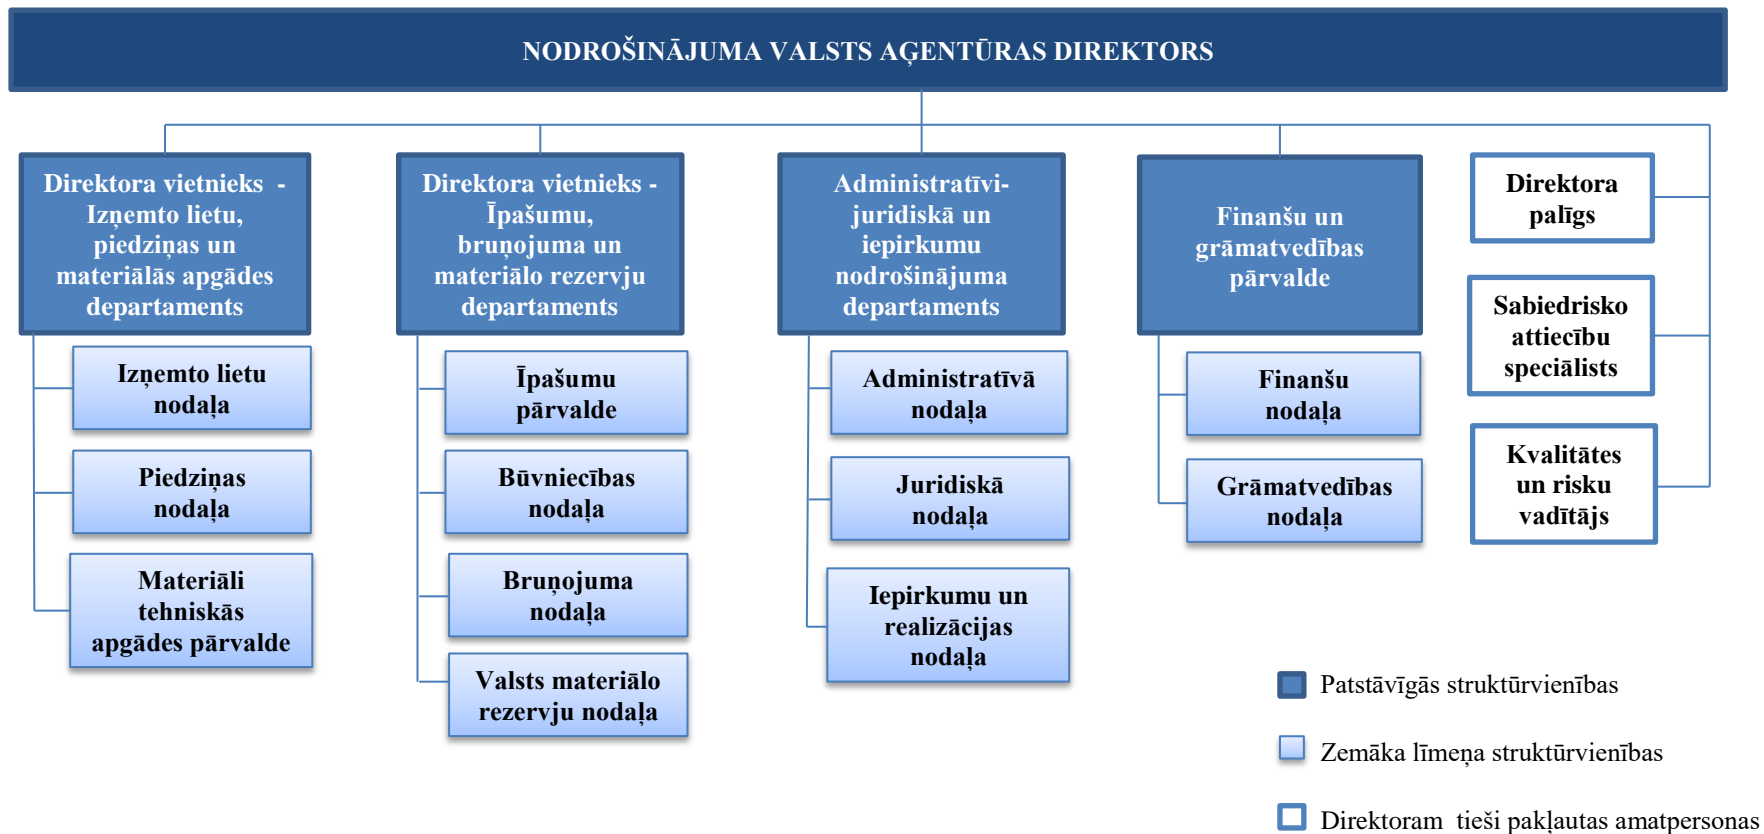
NODROŠINĀJUMA VALSTS AĢENTŪRAS DIREKTORS

Direktora vietnieks - Izņemto lietu, piedziņas un materiālās apgādes departaments

Izņemto lietu nodaļa

Piedziņas nodaļa

Materiāli tehniskās apgādes pārvalde

Direktora vietnieks - Īpašumu, bruņojuma un materiālo rezervju departaments

Īpašumu pārvalde

Būvniecības nodaļa

Bruņojuma nodaļa

Valsts materiālo rezervju nodaļa

Administratīvi-juridiskā un iepirkumu nodrošinājuma departaments

Administratīvā nodaļa

Juridiskā nodaļa

Iepirkumu un realizācijas nodaļa

Finanšu un grāmatvedības pārvalde

Finanšu nodaļa

Grāmatvedības nodaļa

Direktora palīgs

Sabiedrisko attiecību speciālists

Kvalitātes un risku vadītājs

Patstāvīgās struktūrvienības

Zemāka līmeņa struktūrvienības

Direktoram tieši pakļautas amatpersonas